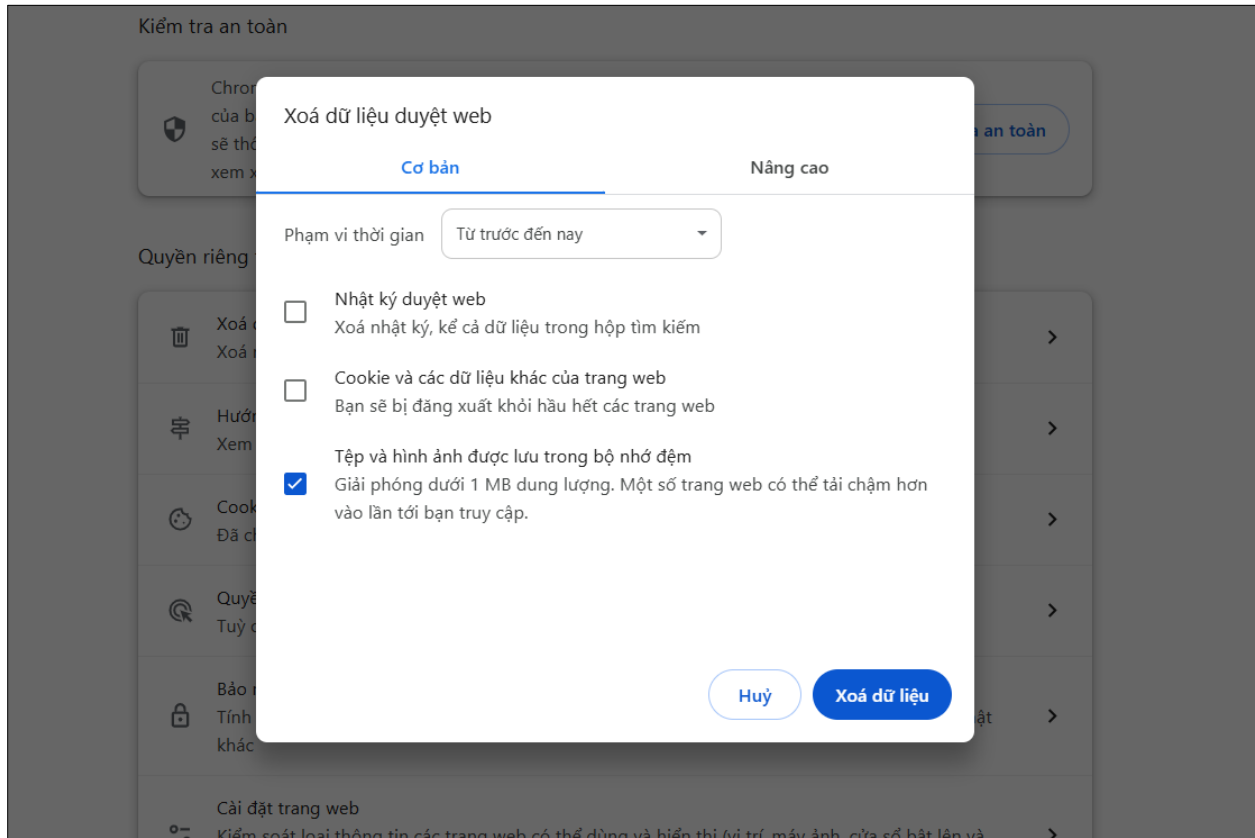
Kiểm tra an toàn

Chron
của b
sẽ thô
xem x

a an toàn

Quyền riêng

Xoá
Xoá

Hướ
Xem

Cook
Đã ch

Quyề
Tuỳ c

Bảo
Tính
khác

ặt

Cài đặt trang web
Kiểm soát loại thông tin các trang web có thể dùng và hiển thị (vị trí, máy ảnh, cửa sổ bật lên và

Xoá dữ liệu duyệt web

Cơ bản

Nâng cao

Phạm vi thời gian

Từ trước đến nay

Nhật ký duyệt web
Xoá nhật ký, kể cả dữ liệu trong hộp tìm kiếm

Cookie và các dữ liệu khác của trang web
Bạn sẽ bị đăng xuất khỏi hầu hết các trang web

Tệp và hình ảnh được lưu trong bộ nhớ đệm
Giải phóng dưới 1 MB dung lượng. Một số trang web có thể tải chậm hơn vào lần tới bạn truy cập.

Huỷ

Xoá dữ liệu